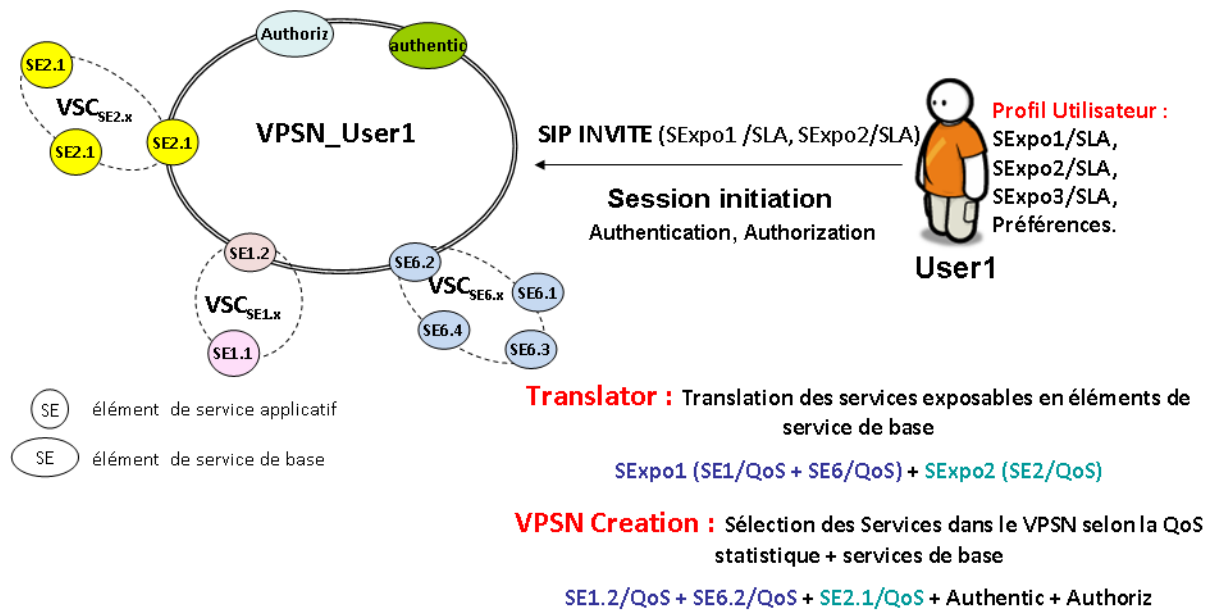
Authoriz

authentic

SE2.1

VSC$_{SE2.x}$

SE2.1

SE2.1

VPSN_User1

SIP INVITE (SExpo1 /SLA, SExpo2/SLA)

Session initiation

Authentication, Authorization

Profil Utilisateur :
SExpo1/SLA,
SExpo2/SLA,
SExpo3/SLA,
Préférences.

User1

SE1.2

VSC$_{SE1.x}$

SE1.1

SE6.2

VSC$_{SE6.x}$

SE6.1

SE6.4

SE6.3

SE élément de service applicatif

SE élément de service de base

Translator : Translation des services exposables en éléments de service de base

SExpo1 (SE1/QoS + SE6/QoS) + SExpo2 (SE2/QoS)

VPSN Creation : Sélection des Services dans le VPSN selon la QoS statistique + services de base

SE1.2/QoS + SE6.2/QoS + SE2.1/QoS + Authentic + Authoriz